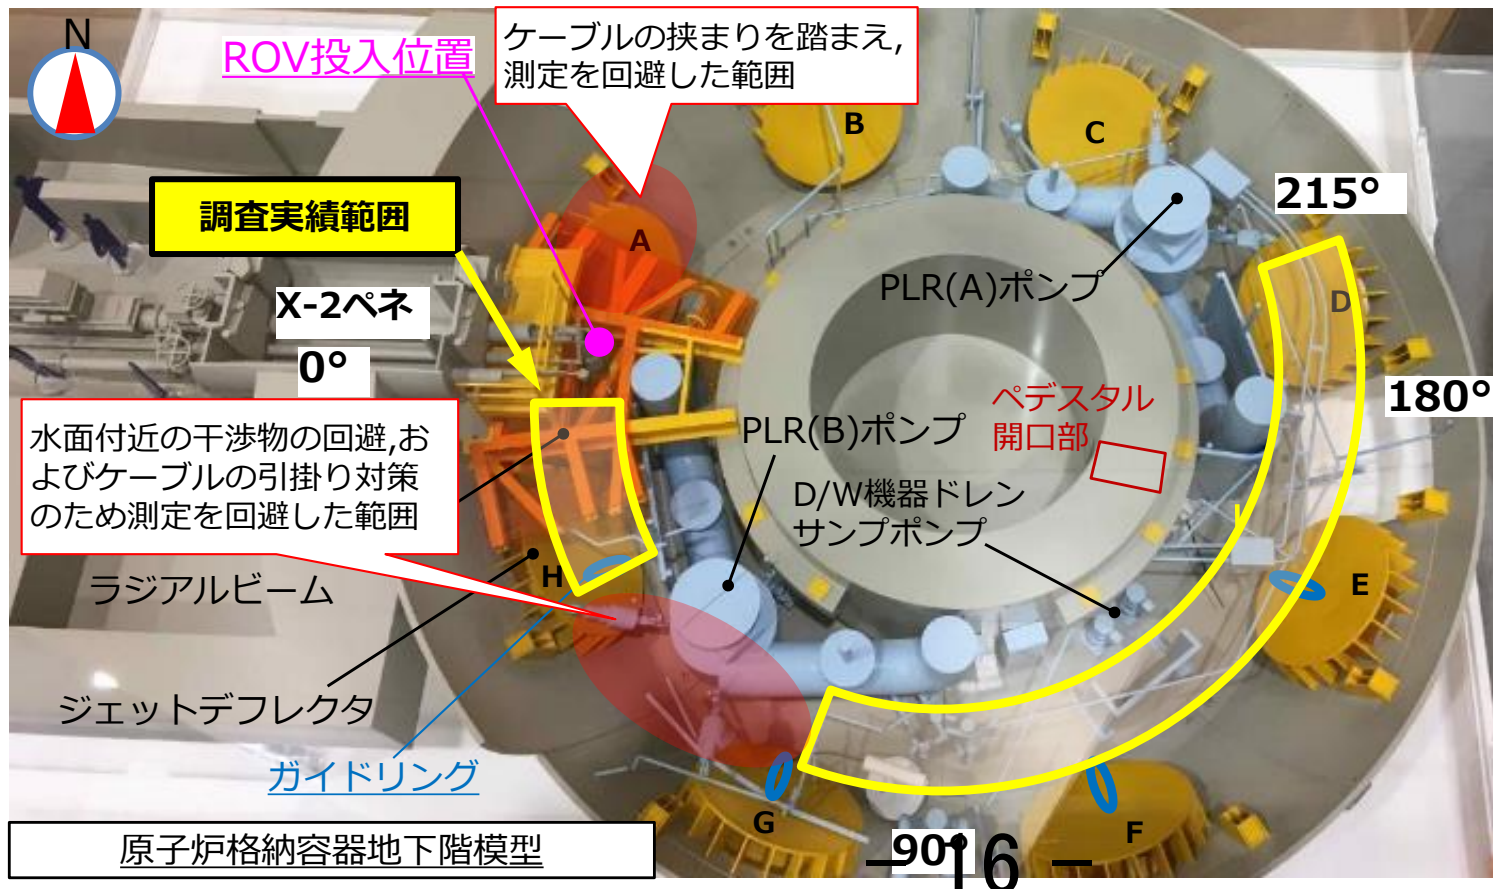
N

ROV投入位置

ケーブルの挟まりを踏まえ，測定を回避した範囲

調査実績範囲

X-2ペネ

0°

B

C

A

215°

PLR(A)ポンプ

D

180°

水面付近の干渉物の回避,およびケーブルの引掛り対策のため測定を回避した範囲

PLR(B)ポンプ

ペデスタル開口部

D/W機器ドレンサンプポンプ

H

E

ラジアルビーム

ジェットデフレクタ

ガイドリング

G

F

原子炉格納容器地下階模型

90°

— 16 —